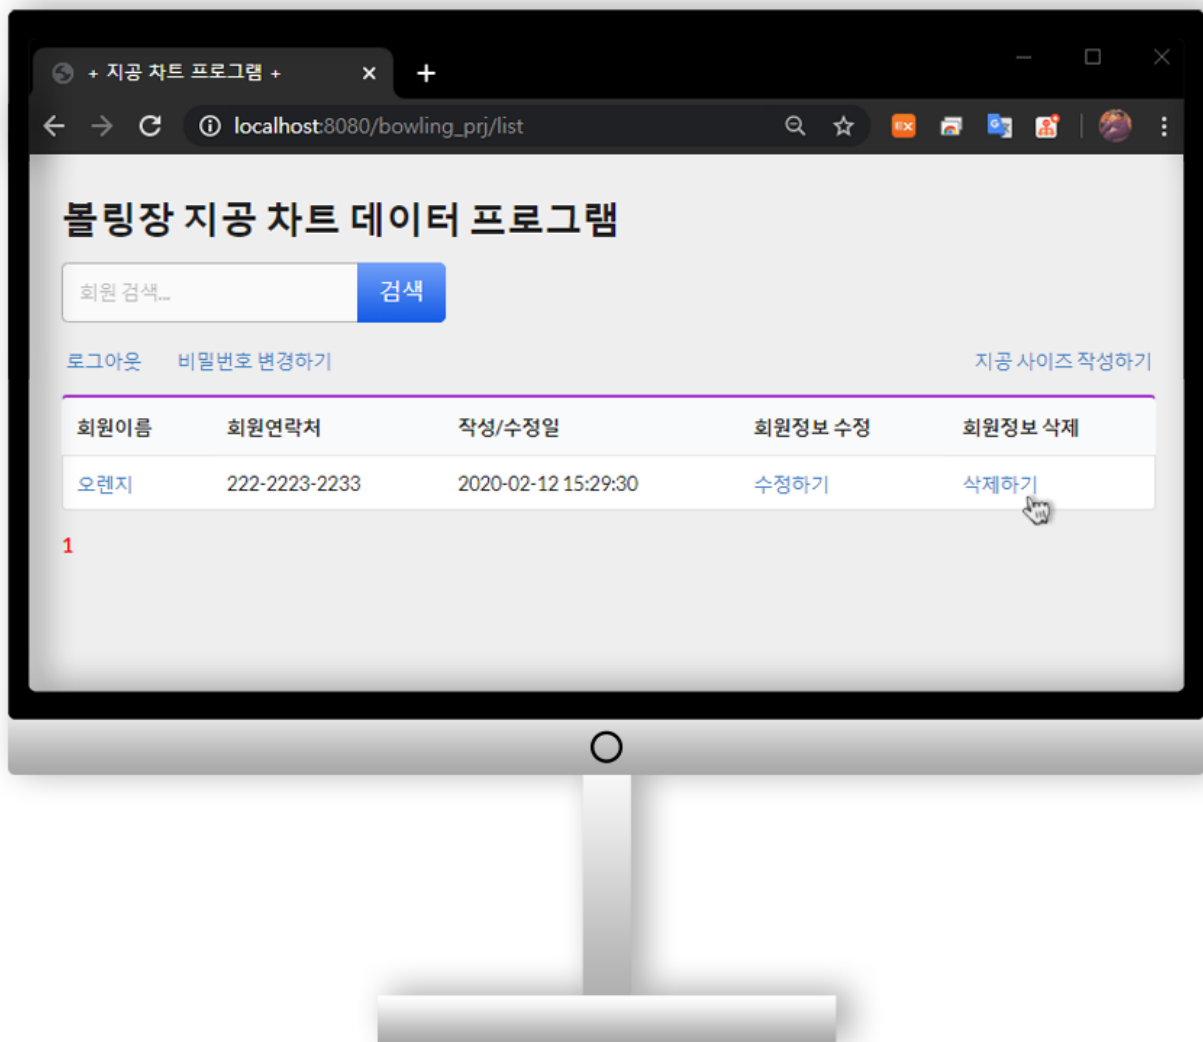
+ 지공 차트 프로그램 +

localhost:8080/bowling_prj/list

볼링장 지공 차트 데이터 프로그램

회원 검색...

검색

로그아웃 비밀번호 변경하기

지공 사이즈 작성하기

| 회원이름 | 회원연락처 | 작성/수정일 | 회원정보 수정 | 회원정보 삭제 |
|---|---|---|---|---|
| 오렌지 | 222-2223-2233 | 2020-02-12 15:29:30 | 수정하기 | 삭제하기 |

1